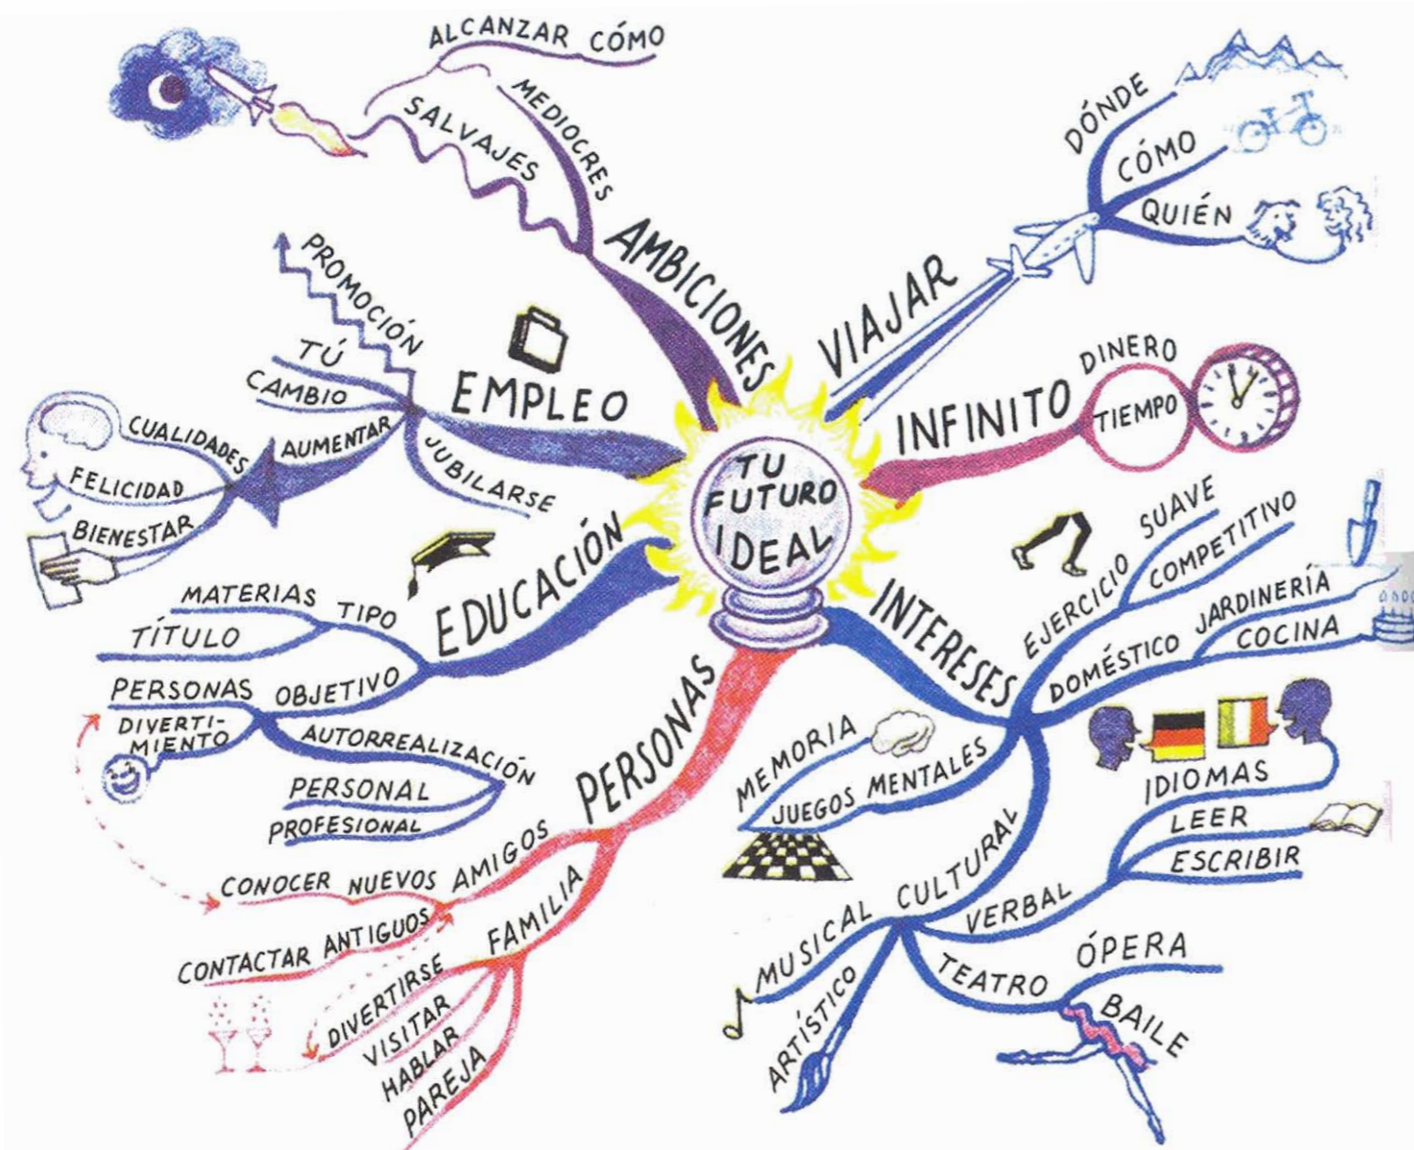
TU FUTURO IDEAL

AMBICIONES
SALVAJES
MEDIOCRES
ALCANZAR CÓMO

VIAJAR
DÓNDE
CÓMO
QUIÉN

INFINITO
DINERO
TIEMPO

EMPLEO
PROMOCIÓN
TÚ
CAMBIO
AUMENTAR
JUBILARSE
CUALIDADES
FELICIDAD
BIENESTAR

EDUCACIÓN
MATERIAS TIPO
TÍTULO
OBJETIVO
PERSONAS
DIVERTIMIENTO
AUTORREALIZACIÓN
PERSONAL
PROFESIONAL

PERSONAS
CONOCER NUEVOS AMIGOS
CONTACTAR ANTIGUOS
FAMILIA
DIVERTIRSE
VISITAR
HABLAR
PAREJA

INTERESES
EJERCICIO SUAVE
COMPETITIVO
DOMÉSTICO JARDINERÍA
COCINA
MEMORIA
JUEGOS MENTALES
IDIOMAS
LEER
ESCRIBIR
CULTURAL
VERBAL
MUSICAL
ARTÍSTICO
TEATRO
ÓPERA
BAILE